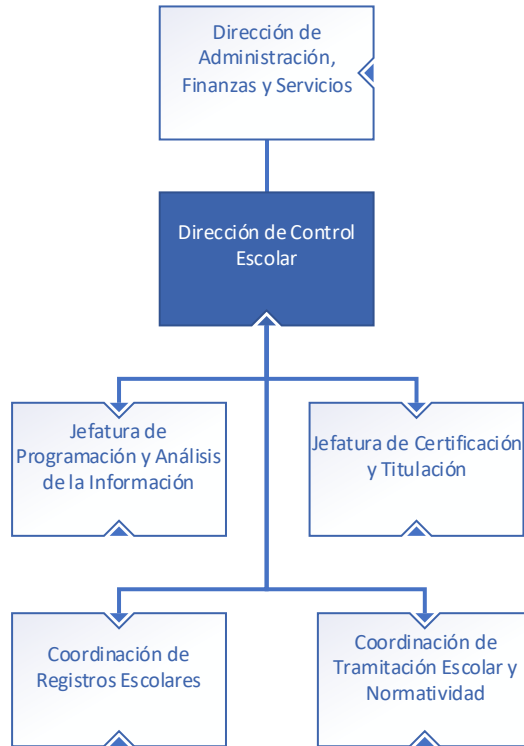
Dirección de Administración, Finanzas y Servicios

Dirección de Control Escolar

Jefatura de Programación y Análisis de la Información

Jefatura de Certificación y Titulación

Coordinación de Registros Escolares

Coordinación de Tramitación Escolar y Normatividad